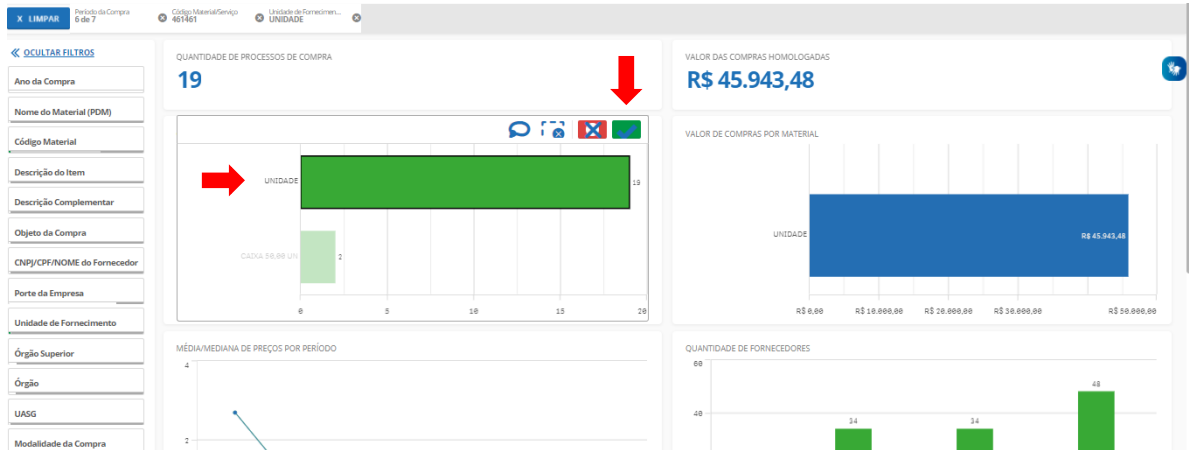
X LIMPAR

Período da Compra
6 de 7

Código Material/Serviço
461461

Unidade de Fornecimen...
UNIDADE

« OCULTAR FILTROS

Ano da Compra

Nome do Material (PDM)

Código Material

Descrição do Item

Descrição Complementar

Objeto da Compra

CNPJ/CPF/NOME do Fornecedor

Porte da Empresa

Unidade de Fornecimento

Órgão Superior

Órgão

UASG

Modalidade da Compra

QUANTIDADE DE PROCESSOS DE COMPRA

19

UNIDADE 19

CAIXA 50,00 UN 2

0 5 10 15 20

VALOR DAS COMPRAS HOMOLOGADAS

R$ 45.943,48

VALOR DE COMPRAS POR MATERIAL

UNIDADE R$ 45.943,48

R$ 0,00 R$ 10.000,00 R$ 20.000,00 R$ 30.000,00 R$ 50.000,00

MÉDIA/MEDIANA DE PREÇOS POR PERÍODO

4

2

QUANTIDADE DE FORNECEDORES

60

40

34 34 48